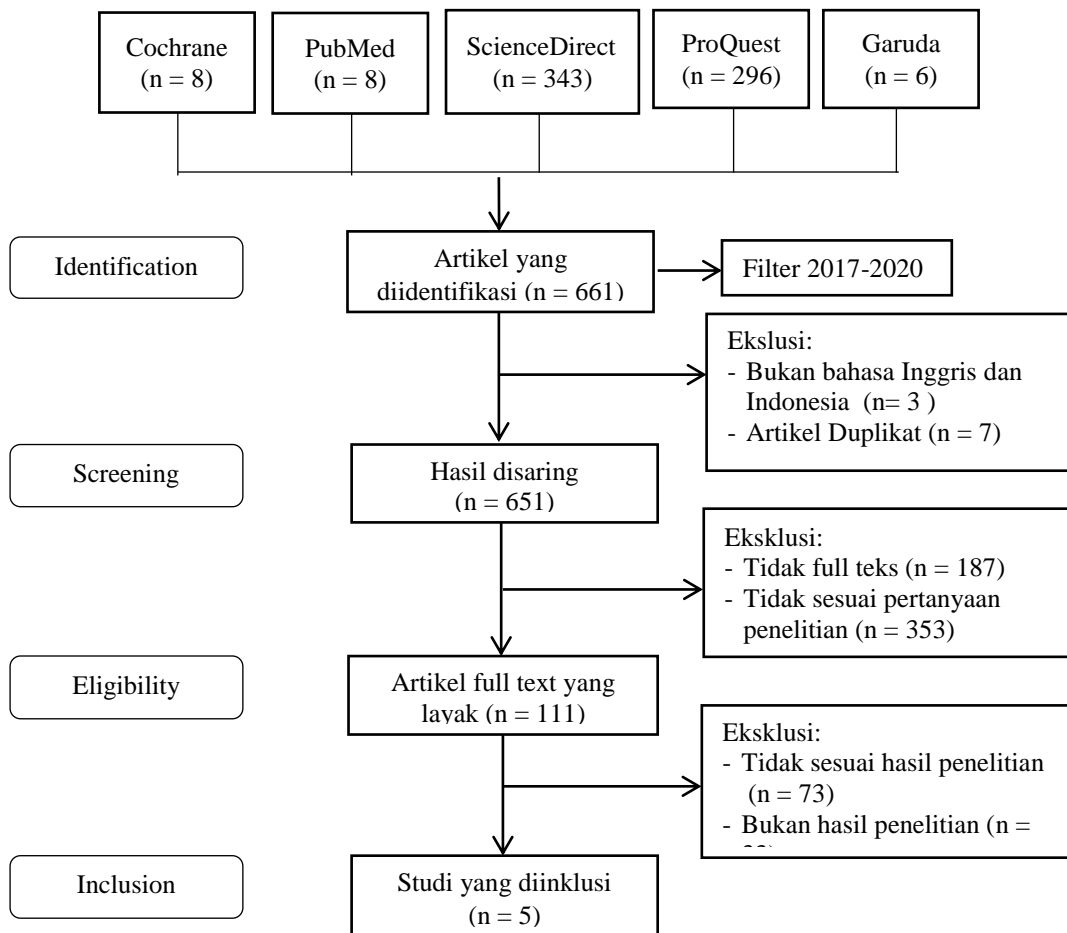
Cochrane (n = 8)

PubMed (n = 8)

ScienceDirect (n = 343)

ProQuest (n = 296)

Garuda (n = 6)

Identification

Artikel yang diidentifikasi (n = 661)

Filter 2017-2020

Ekslusi:
- Bukan bahasa Inggris dan Indonesia (n= 3 )
- Artikel Duplikat (n = 7)

Screening

Hasil disaring (n = 651)

Eksklusi:
- Tidak full teks (n = 187)
- Tidak sesuai pertanyaan penelitian (n = 353)

Eligibility

Artikel full text yang layak (n = 111)

Eksklusi:
- Tidak sesuai hasil penelitian (n = 73)
- Bukan hasil penelitian (n = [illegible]

Inclusion

Studi yang diinklusi (n = 5)